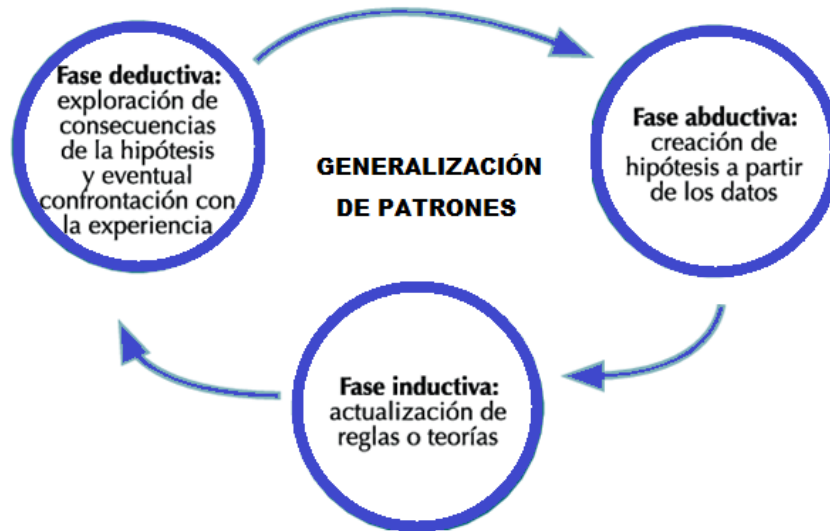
Fase deductiva: exploración de consecuencias de la hipótesis y eventual confrontación con la experiencia

GENERALIZACIÓN DE PATRONES

Fase abductiva: creación de hipótesis a partir de los datos

Fase inductiva: actualización de reglas o teorías